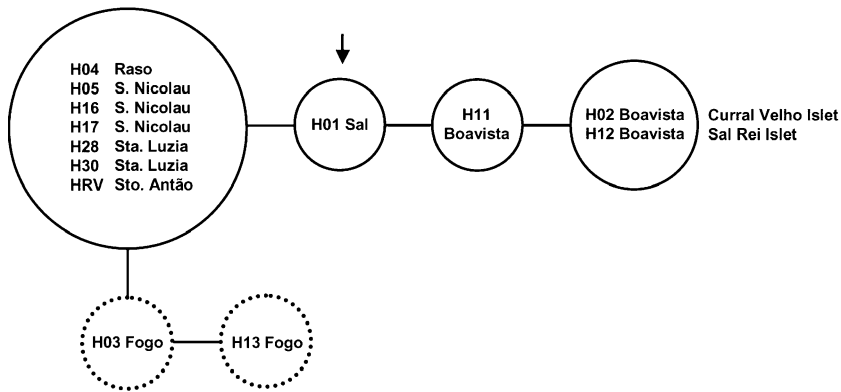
H04 Raso
H05 S. Nicolau
H16 S. Nicolau
H17 S. Nicolau
H28 Sta. Luzia
H30 Sta. Luzia
HRV Sto. Antão

H01 Sal

H11 Boavista

H02 Boavista Curral Velho Islet
H12 Boavista Sal Rei Islet

H03 Fogo

H13 Fogo